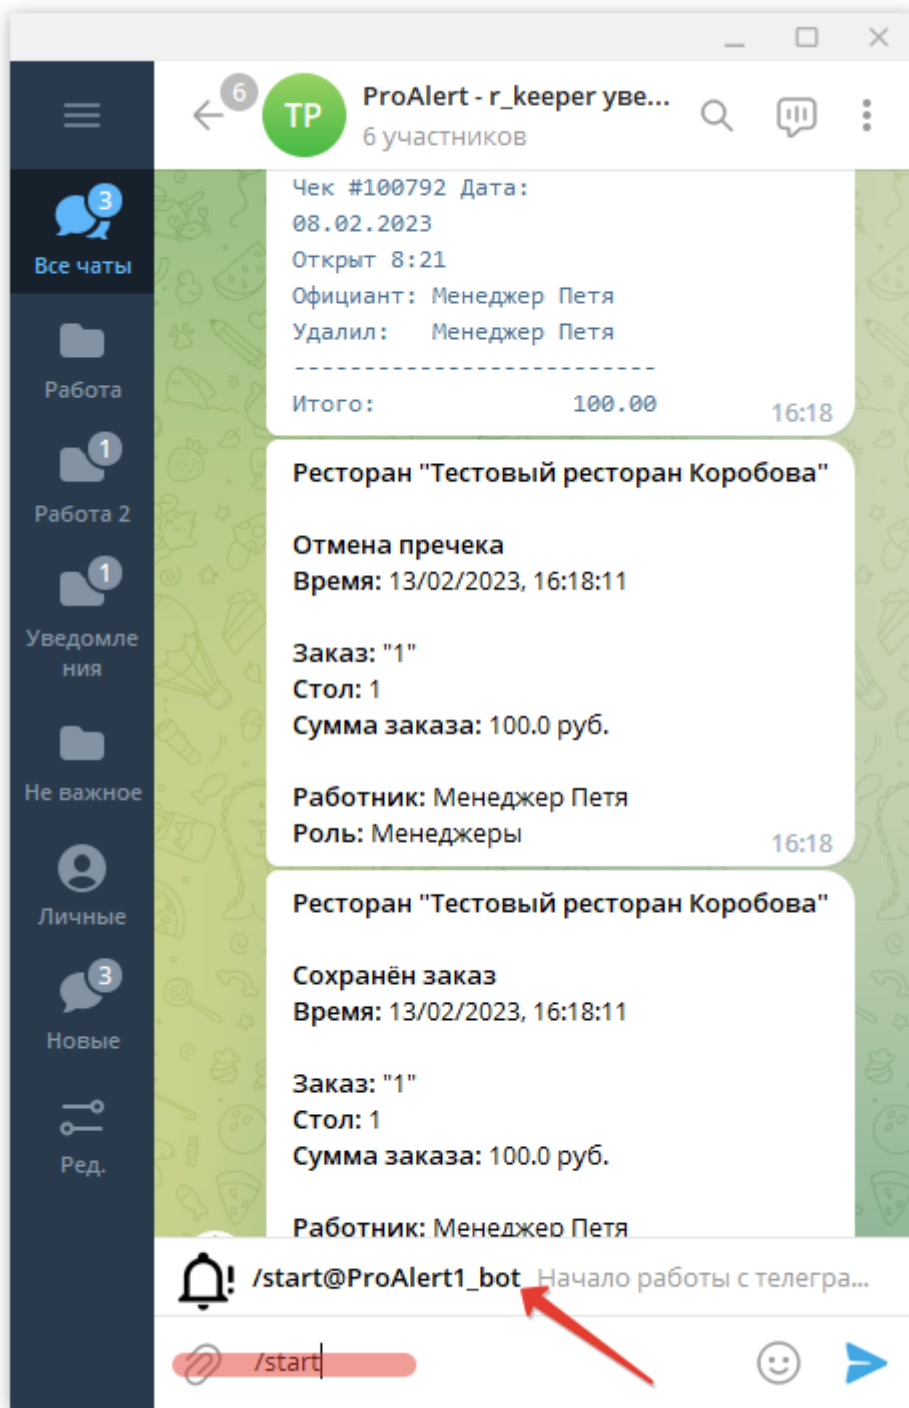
3
Все чаты
Работа
1
Работа 2
1
Уведомления
Не важное
Личные
3
Новые
Ред.

6
TP
ProAlert - r_keeper уве...
6 участников

Чек #100792 Дата:
08.02.2023
Открыт 8:21
Официант: Менеджер Петя
Удалил: Менеджер Петя
---------------------------
Итого: 100.00
16:18

Ресторан "Тестовый ресторан Коробова"

Отмена пречека
Время: 13/02/2023, 16:18:11

Заказ: "1"
Стол: 1
Сумма заказа: 100.0 руб.

Работник: Менеджер Петя
Роль: Менеджеры
16:18

Ресторан "Тестовый ресторан Коробова"

Сохранён заказ
Время: 13/02/2023, 16:18:11

Заказ: "1"
Стол: 1
Сумма заказа: 100.0 руб.

Работник: Менеджер Петя

/start@ProAlert1_bot Начало работы с телегра...

/start